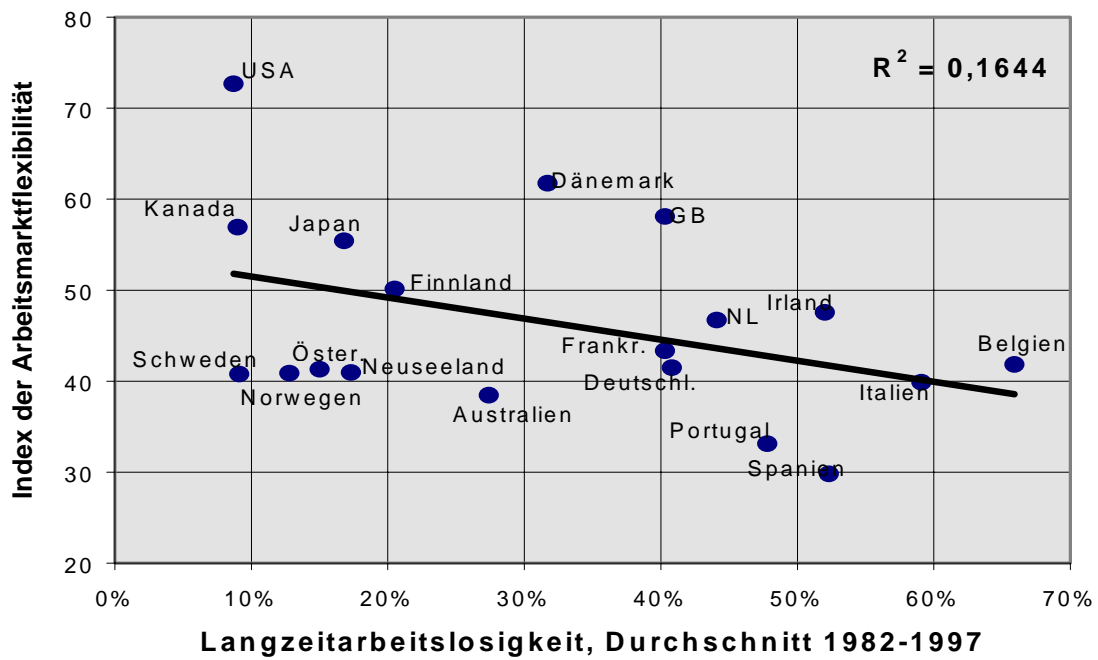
Index der Arbeitsmarktflexibilität

80
70
60
50
40
30
20

$R^2 = 0,1644$

USA
Dänemark
Kanada
Japan
GB
Finnland
Irland
NL
Belgien
Frankr.
Schweden
Öster.
Neuseeland
Deutschl.
Italien
Norwegen
Australien
Portugal
Spanien

0%
10%
20%
30%
40%
50%
60%
70%

Langzeitarbeitslosigkeit, Durchschnitt 1982-1997